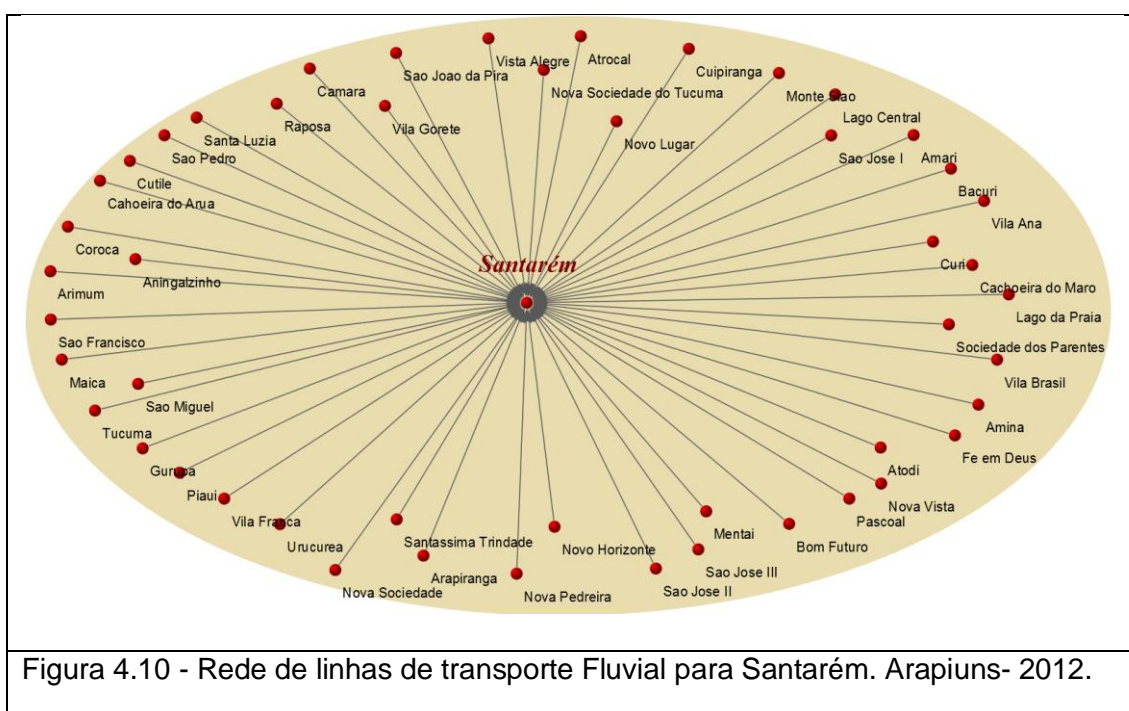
Santarém

Vista Alegre
Atrocal
Sao Joao da Pira
Nova Sociedade do Tucuma
Cuipiranga
Camara
Monte Siao
Raposa
Vila Gorete
Novo Lugar
Lago Central
Santa Luzia
Sao Pedro
Sao Jose I
Amari
Cutile
Cahoeira do Arua
Bacuri
Vila Ana
Coroca
Aningalzinho
Curi
Arimum
Cachoeira do Maro
Lago da Praia
Sao Francisco
Sociedade dos Parentes
Maica
Vila Brasil
Sao Miguel
Tucuma
Amina
Guruca
Fe em Deus
Atodi
Piaui
Nova Vista
Vila Franca
Pascoal
Urucurea
Santassima Trindade
Mentai
Novo Horizonte
Bom Futuro
Arapiranga
Sao Jose III
Nova Sociedade
Nova Pedreira
Sao Jose II

Figura 4.10 - Rede de linhas de transporte Fluvial para Santarém. Arapiuns- 2012.